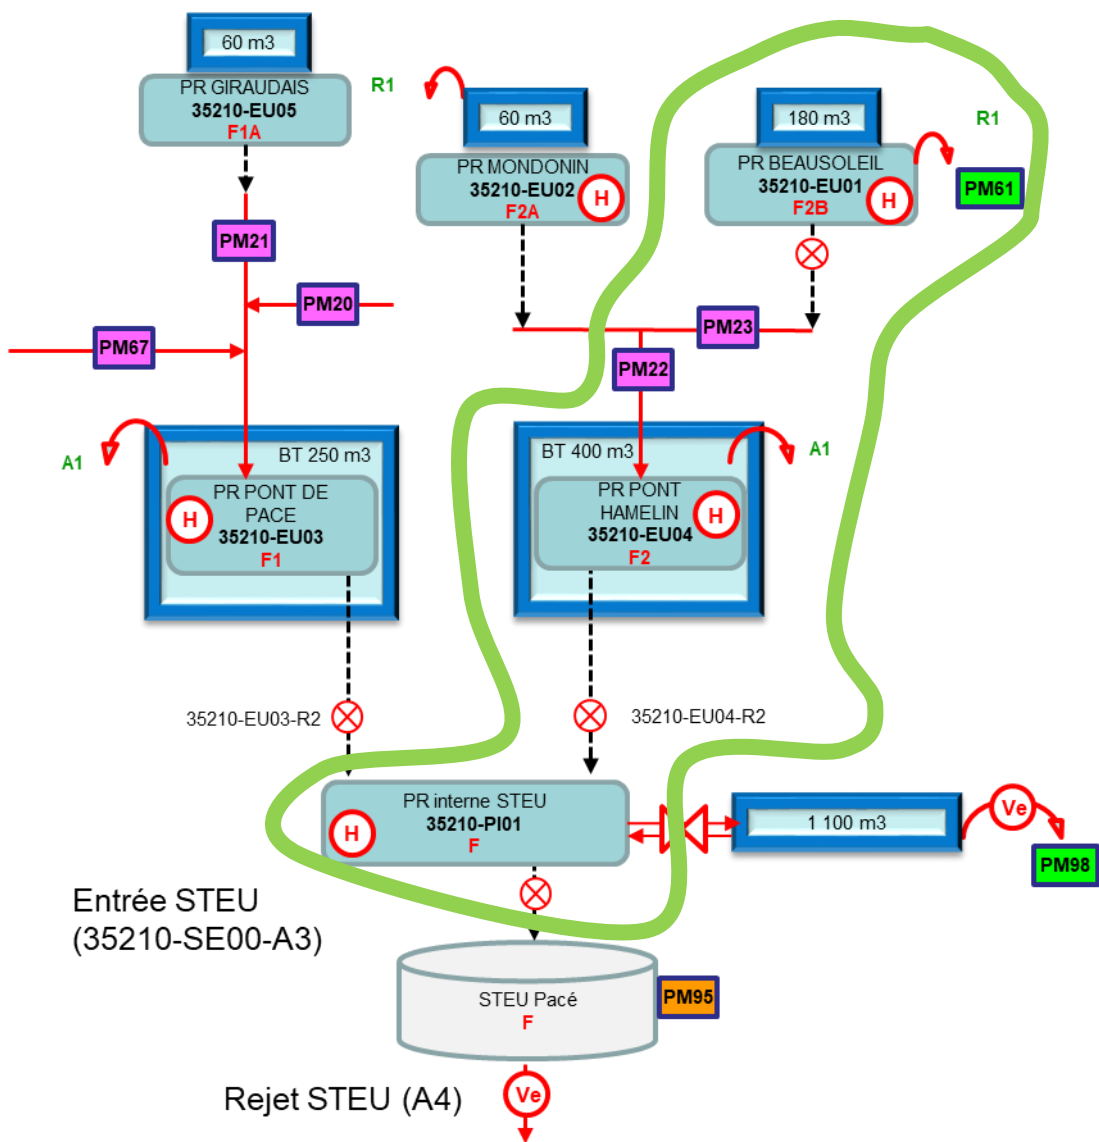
60 m3

PR GIRAUDAIS
35210-EU05
F1A

R1

60 m3

PR MONDONIN
35210-EU02
F2A
H

180 m3

PR BEAUSOLEIL
35210-EU01
F2B
H

R1

PM61

PM21

PM20

PM67

PM23

PM22

A1

BT 250 m3

PR PONT DE PACE
35210-EU03
F1
H

BT 400 m3

PR PONT HAMELIN
35210-EU04
F2
H

A1

35210-EU03-R2

35210-EU04-R2

PR interne STEU
35210-PI01
F
H

1 100 m3

Ve

PM98

Entrée STEU
(35210-SE00-A3)

STEU Pacé
F

PM95

Rejet STEU (A4)

Ve